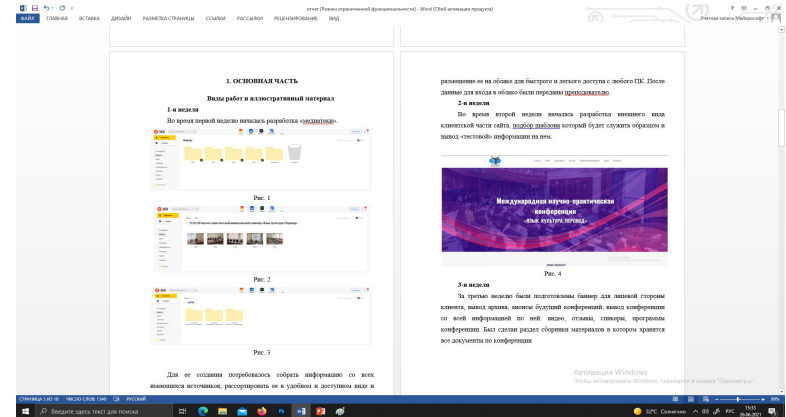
отчет [Режим ограниченной функциональности] - Word (Сбой активации продукта)

ФАЙЛ ГЛАВНАЯ ВСТАВКА ДИЗАЙН РАЗМЕТКА СТРАНИЦЫ ССЫЛКИ РАССЫЛКИ РЕЦЕНЗИРОВАНИЕ ВИД

Учетная запись Майкрософт

1. ОСНОВНАЯ ЧАСТЬ

Виды работ и иллюстративный материал

1-я неделя

Во время первой недели началась разработка «подвала».

Рис. 1

Рис. 2

Рис. 3

Для ее создания потребовалось собрать информацию со всех имеющихся источников, рассортировать ее в удобном и доступном виде и

размещение ее на облако для быстрого и легкого доступа с любого ПК. После данные для входа в облако были переданы преподавателю.

2-я неделя

Во время второй недели началась разработка внешнего вида клиентской части сайта, подбор шаблона который будет служить образцом и вывод «тестовой» информации на нем.

Международная научно-практическая конференция «ЯЗЫК. КУЛЬТУРА. ПЕРЕВОД»

Рис. 4

3-я неделя

За третью неделю были подготовлены баннер для лицевой стороны клиента, вывод архива, анонсы будущий конференций, вывод конференции со всей информацией по ней: видео, отзывы, спикеры, программы конференции. Был сделан раздел сборники материалов в котором хранятся все документы по конференции

Активация Windows
Чтобы активировать Windows, перейдите в раздел "Параметры".

СТРАНИЦА 3 ИЗ 18 ЧИСЛО СЛОВ 1348 РУССКИЙ

90%

Введите здесь текст для поиска

32°C Солнечно РУС 15:55 29.06.2021